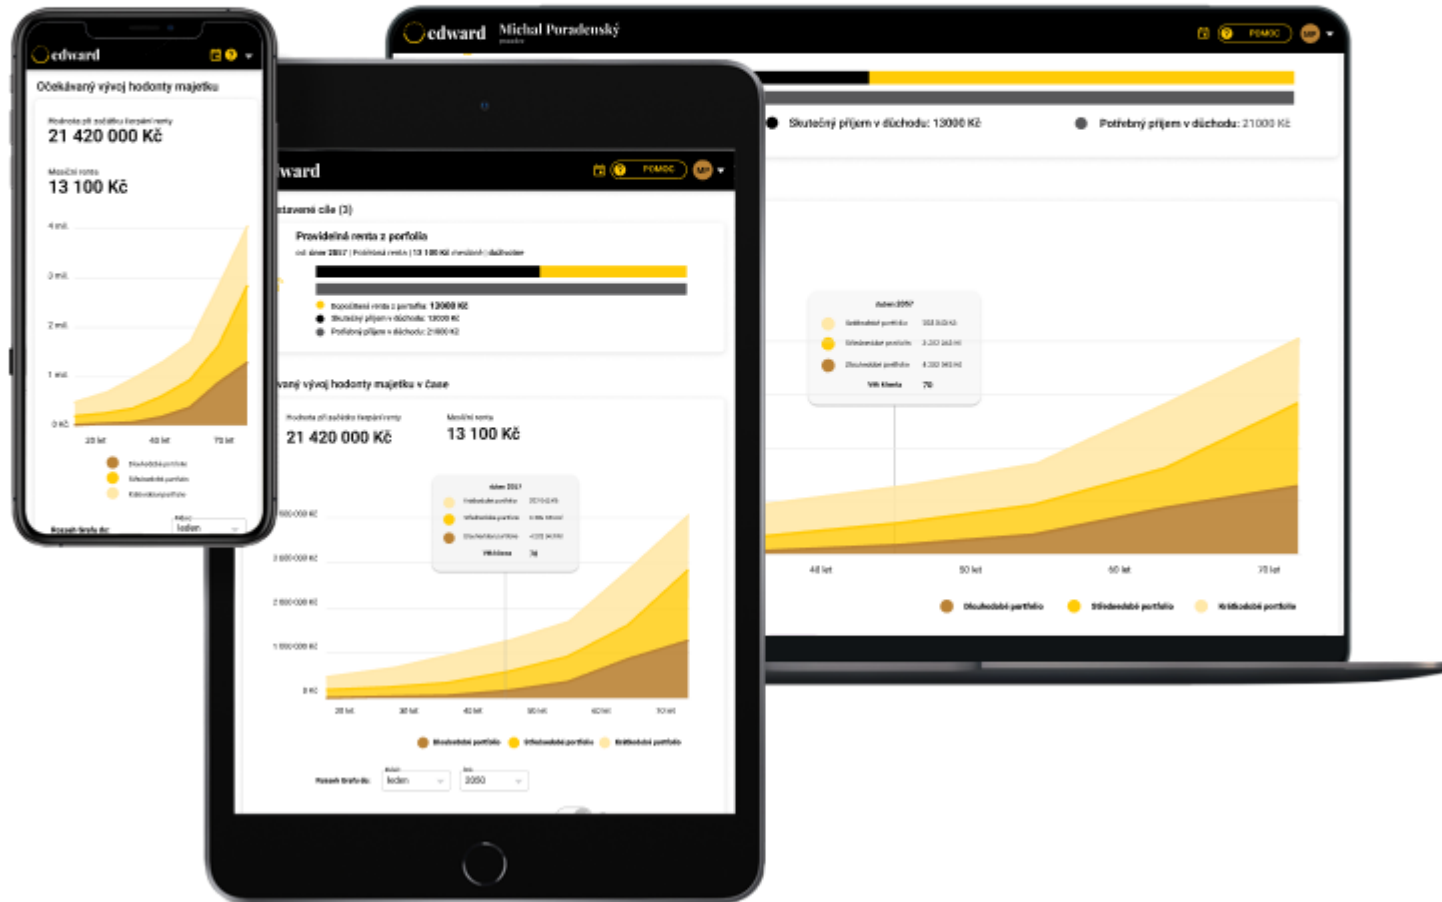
edward Michal Poradenský

POMOC

MP

Skutečný příjem v důchodu: 13000 Kč

Potřebný příjem v důchodu: 21000 Kč

duben 2057

Krátkodobé portfolio

Střednědobé portfolio

Dlouhodobé portfolio

Věk klienta 70

40 let

50 let

60 let

70 let

Dlouhodobé portfolio

Střednědobé portfolio

Krátkodobé portfolio

edward

Očekávaný vývoj hodnoty majetku

Hodnota při začátku čerpání renty

21 420 000 Kč

Měsíční renta

13 100 Kč

4 mil.

3 mil.

2 mil.

1 mil.

0 Kč

20 let

40 let

70 let

Dlouhodobé portfolio

Střednědobé portfolio

Krátkodobé portfolio

Rozsah grafu do:

leden

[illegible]ward

POMOC

MP

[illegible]stavené cíle (3)

Pravidelná renta z porfolia

od: duben 2057 | Pravidelná renta | 13 100 Kč měsíčně | důchodce

Dosažitelná renta z portfolia: 13000 Kč

Skutečný příjem v důchodu: 13000 Kč

Potřebný příjem v důchodu: 21000 Kč

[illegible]vaný vývoj hodnoty majetku v čase

Hodnota při začátku čerpání renty

21 420 000 Kč

Měsíční renta

13 100 Kč

duben 2057

Krátkodobé portfolio

Střednědobé portfolio

Dlouhodobé portfolio

Věk klienta 70

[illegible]00 000 Kč

3 000 000 Kč

2 000 000 Kč

1 000 000 Kč

0 Kč

20 let

30 let

40 let

50 let

60 let

70 let

Dlouhodobé portfolio

Střednědobé portfolio

Krátkodobé portfolio

Rozsah grafu do:

leden

2050